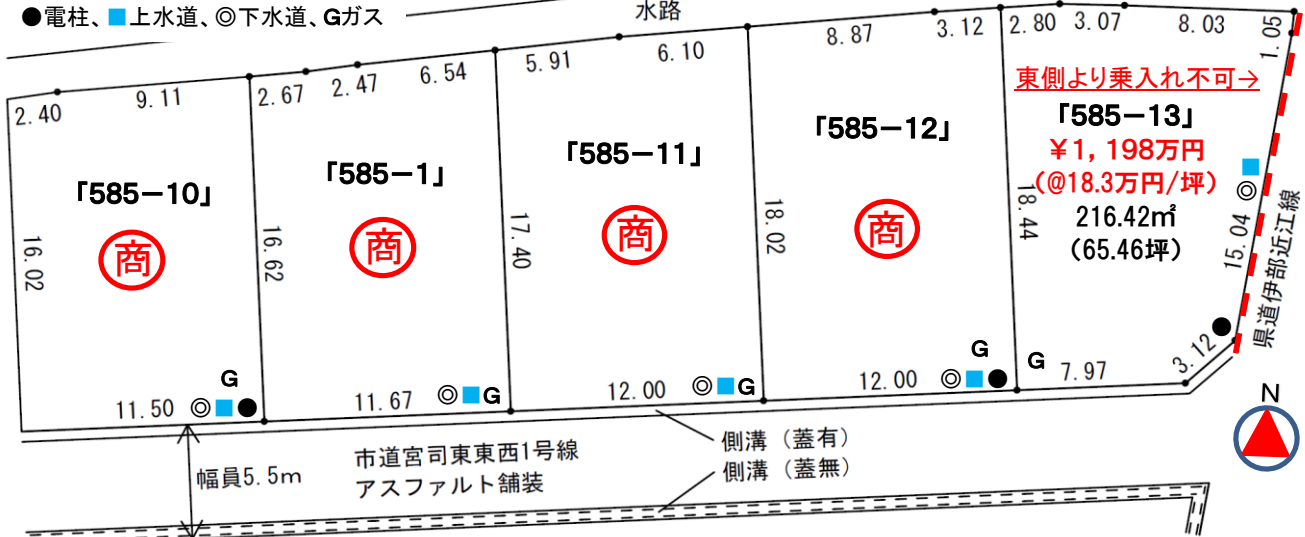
●電柱、■上水道、◎下水道、Gガス

水路

2.40 9.11
「585−10」
商
16.02
G
11.50 ◎■●

2.67 2.47 6.54
「585−1」
商
16.62
11.67 ◎■G

5.91 6.10
「585−11」
商
17.40
12.00 ◎■G

8.87 3.12
「585−12」
商
18.02
G
12.00 ◎■●

2.80 3.07 8.03 1.05
東側より乗入れ不可→
「585−13」
￥1，198万円
（@18.3万円/坪）
216.42㎡
（65.46坪）
18.44
15.04
■
◎
G 7.97
3.12
●

県道伊部近江線

N

幅員5.5m
市道宮司東東西1号線
アスファルト舗装
側溝（蓋有）
側溝（蓋無）